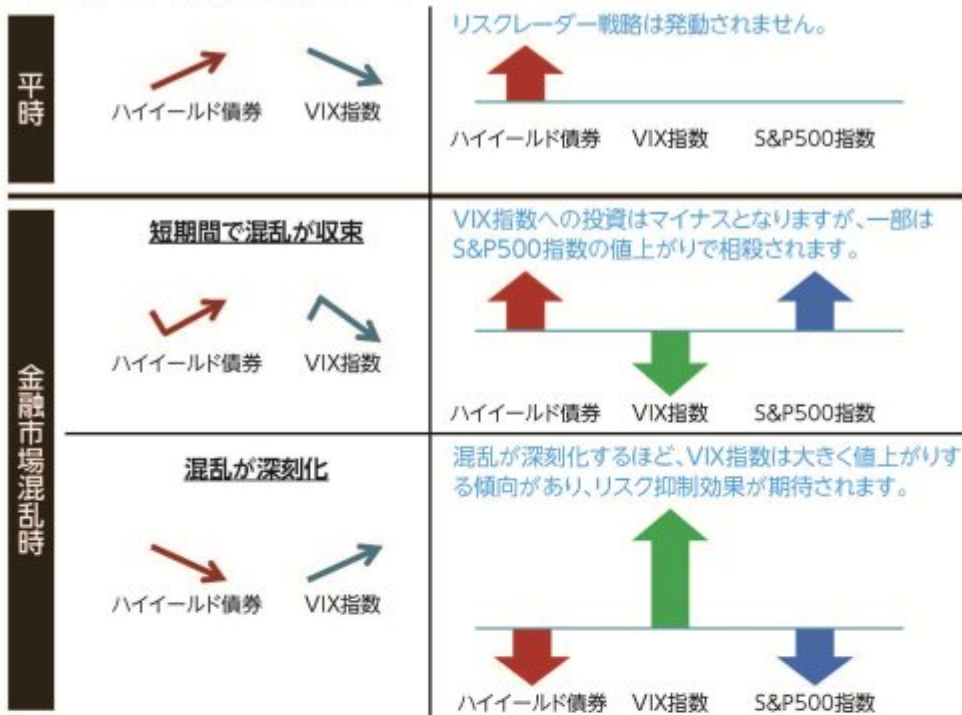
平時

ハイイールド債券　VIX指数

リスクレーダー戦略は発動されません。

ハイイールド債券　VIX指数　S&P500指数

金融市場混乱時

短期間で混乱が収束

ハイイールド債券　VIX指数

VIX指数への投資はマイナスとなりますが、一部はS&P500指数の値上がりで相殺されます。

ハイイールド債券　VIX指数　S&P500指数

混乱が深刻化

ハイイールド債券　VIX指数

混乱が深刻化するほど、VIX指数は大きく値上がりする傾向があり、リスク抑制効果が期待されます。

ハイイールド債券　VIX指数　S&P500指数